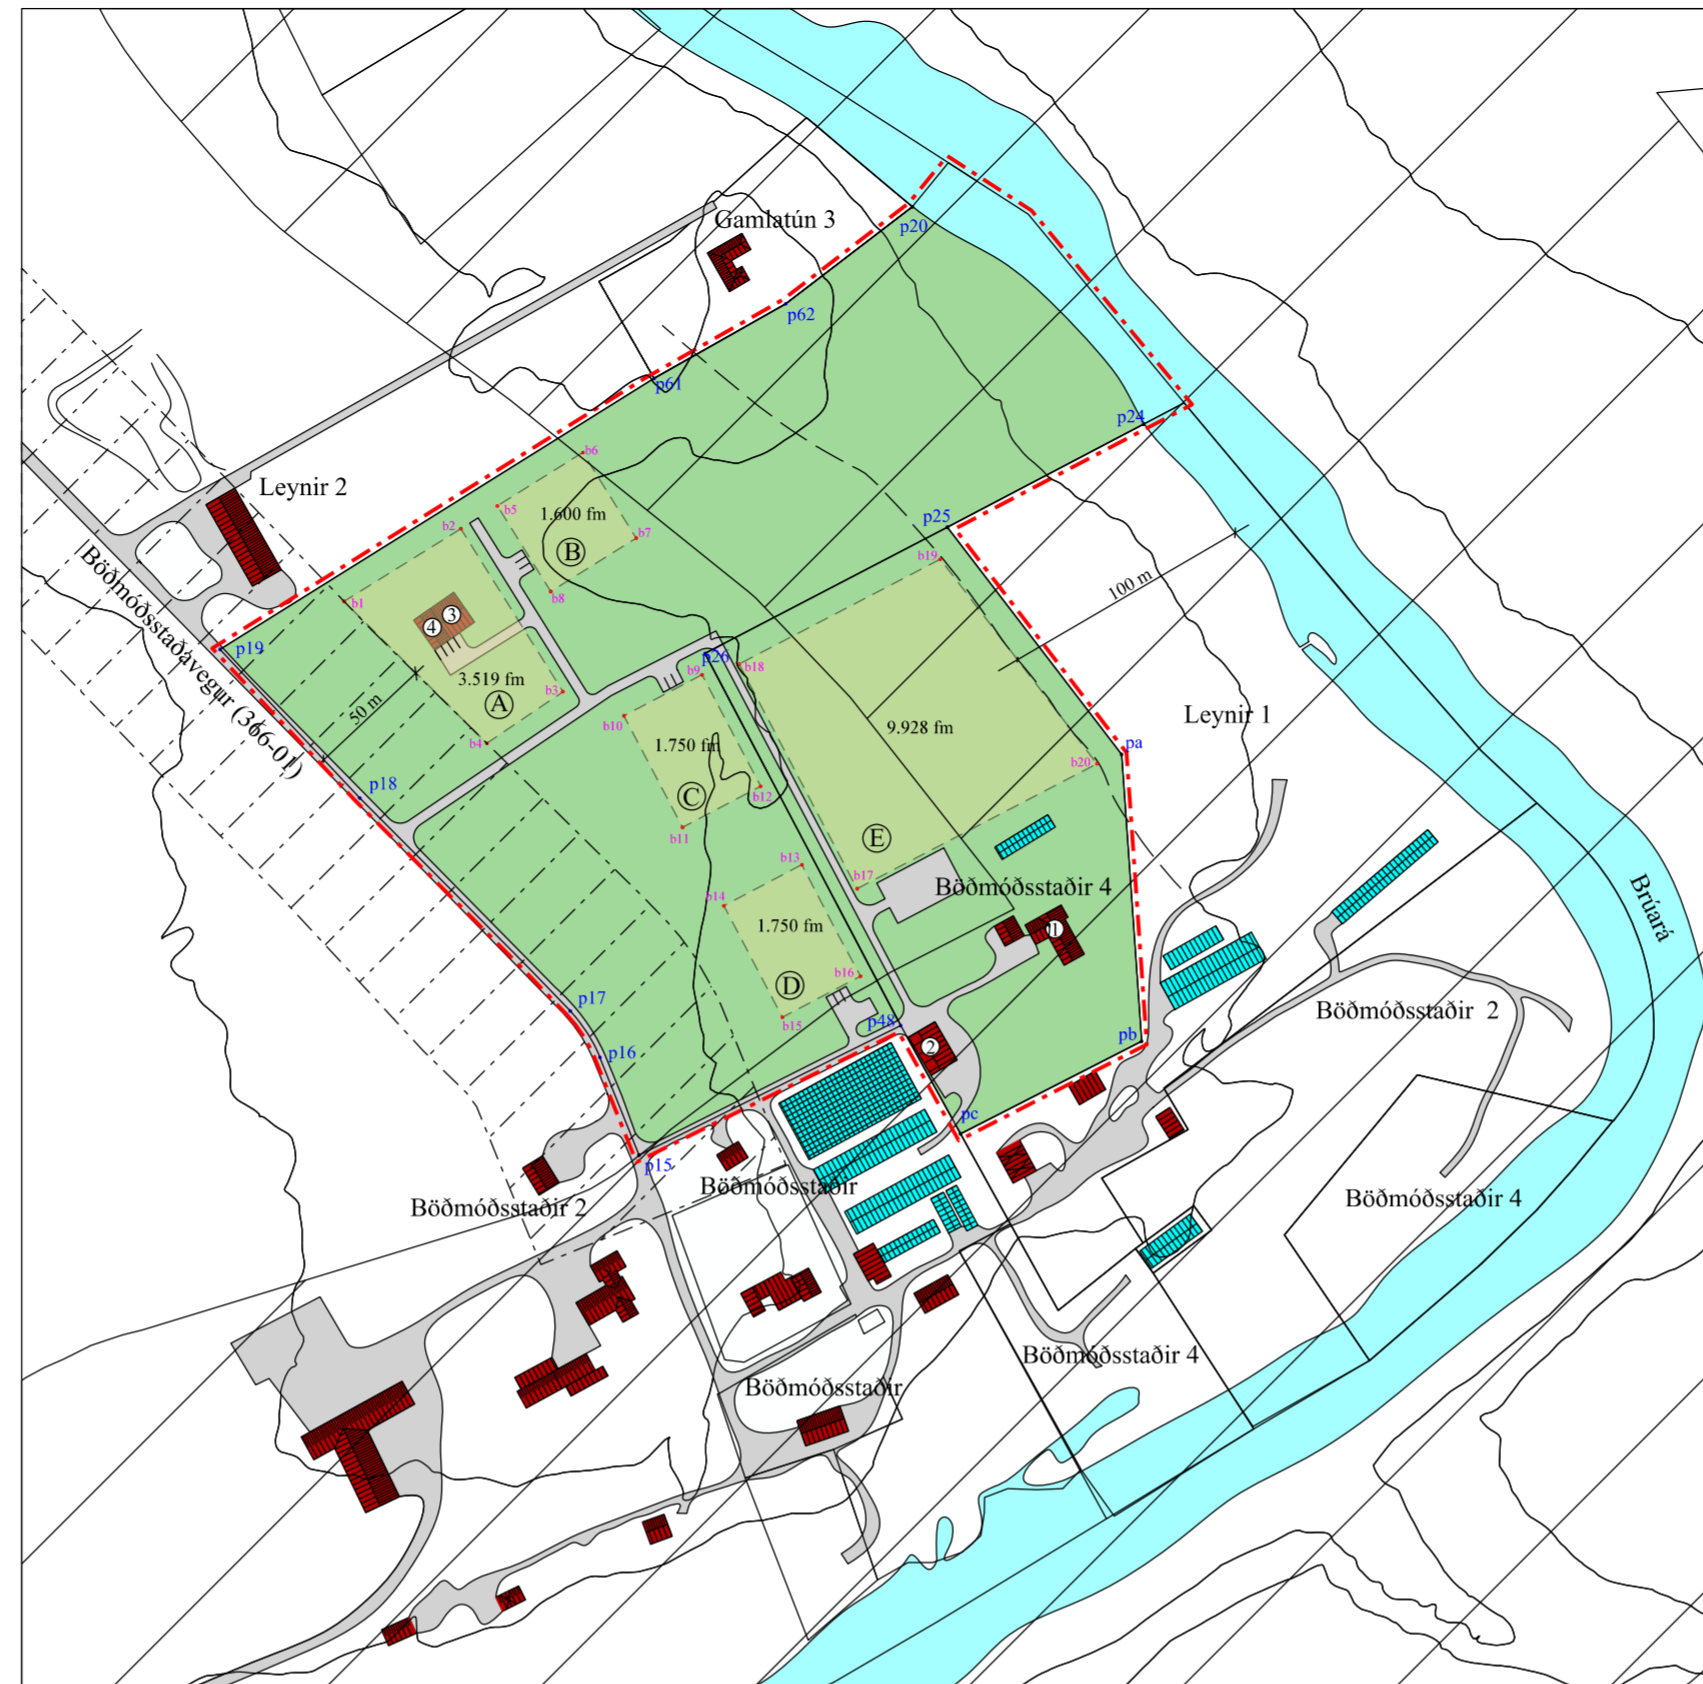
Gamlatún 3
p20
p62
p61
p24
Leynir 2
b6
p25
b5
1.600 fm
b7
b2
B
b19
b8
100 m
b1
4 3
p19
p26
b18
3.519 fm
9.928 fm
50 m
b9
A
b3
Leynir 1
pa
Böðmóðsstaðavegur (366-01)
b4
b10
1.750 fm
b20
p18
C
b12
E
b11
b13
b17
Böðmóðsstaðir 4
b14
1.750 fm
1
Brúará
p17
b16
D
Böðmóðsstaðir 2
b15
p48
pb
p16
2
pc
p15
Böðmóðsstaðir
Böðmóðsstaðir 2
Böðmóðsstaðir 4
Böðmóðsstaðir 4
Böðmóðsstaðir